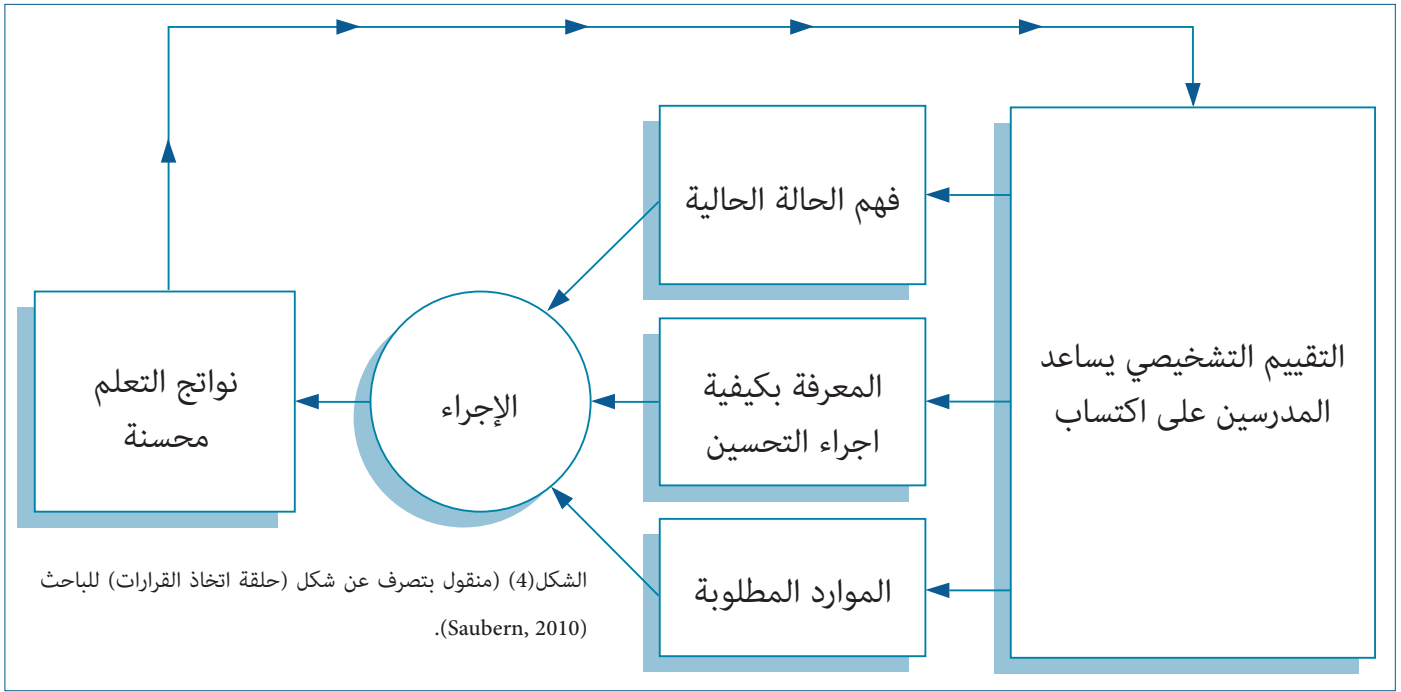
التقييم التشخيصي يساعد المدرسين على اكتساب

فهم الحالة الحالية

المعرفة بكيفية اجراء التحسين

الموارد المطلوبة

الإجراء

نواتج التعلم محسنة

الشكل(4) (منقول بتصرف عن شكل (حلقة اتخاذ القرارات) للباحث (Saubern, 2010).